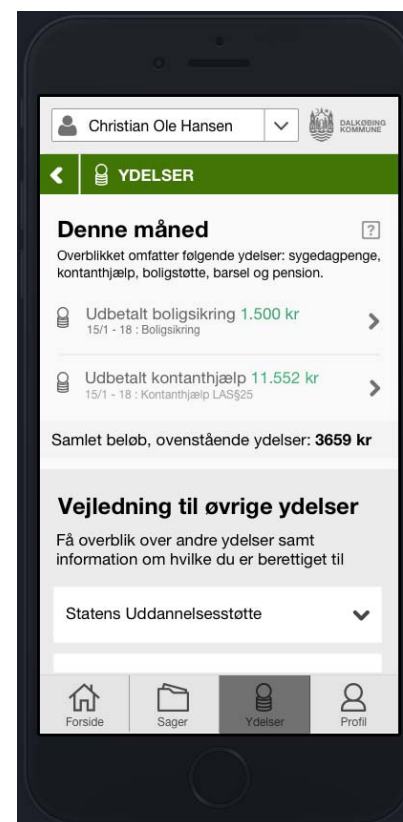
Christian Ole Hansen

DALKØBING KOMMUNE

YDELSER

Denne måned

?

Overblikket omfatter følgende ydelser: sygedagpenge, kontanthjælp, boligstøtte, barsel og pension.

Udbetalt boligsikring 1.500 kr
15/1 - 18 : Boligsikring

Udbetalt kontanthjælp 11.552 kr
15/1 - 18 : Kontanthjælp LAS§25

Samlet beløb, ovenstående ydelser: 3659 kr

Vejledning til øvrige ydelser

Få overblik over andre ydelser samt information om hvilke du er berettiget til

Statens Uddannelsesstøtte

Forside
Sager
Ydelser
Profil